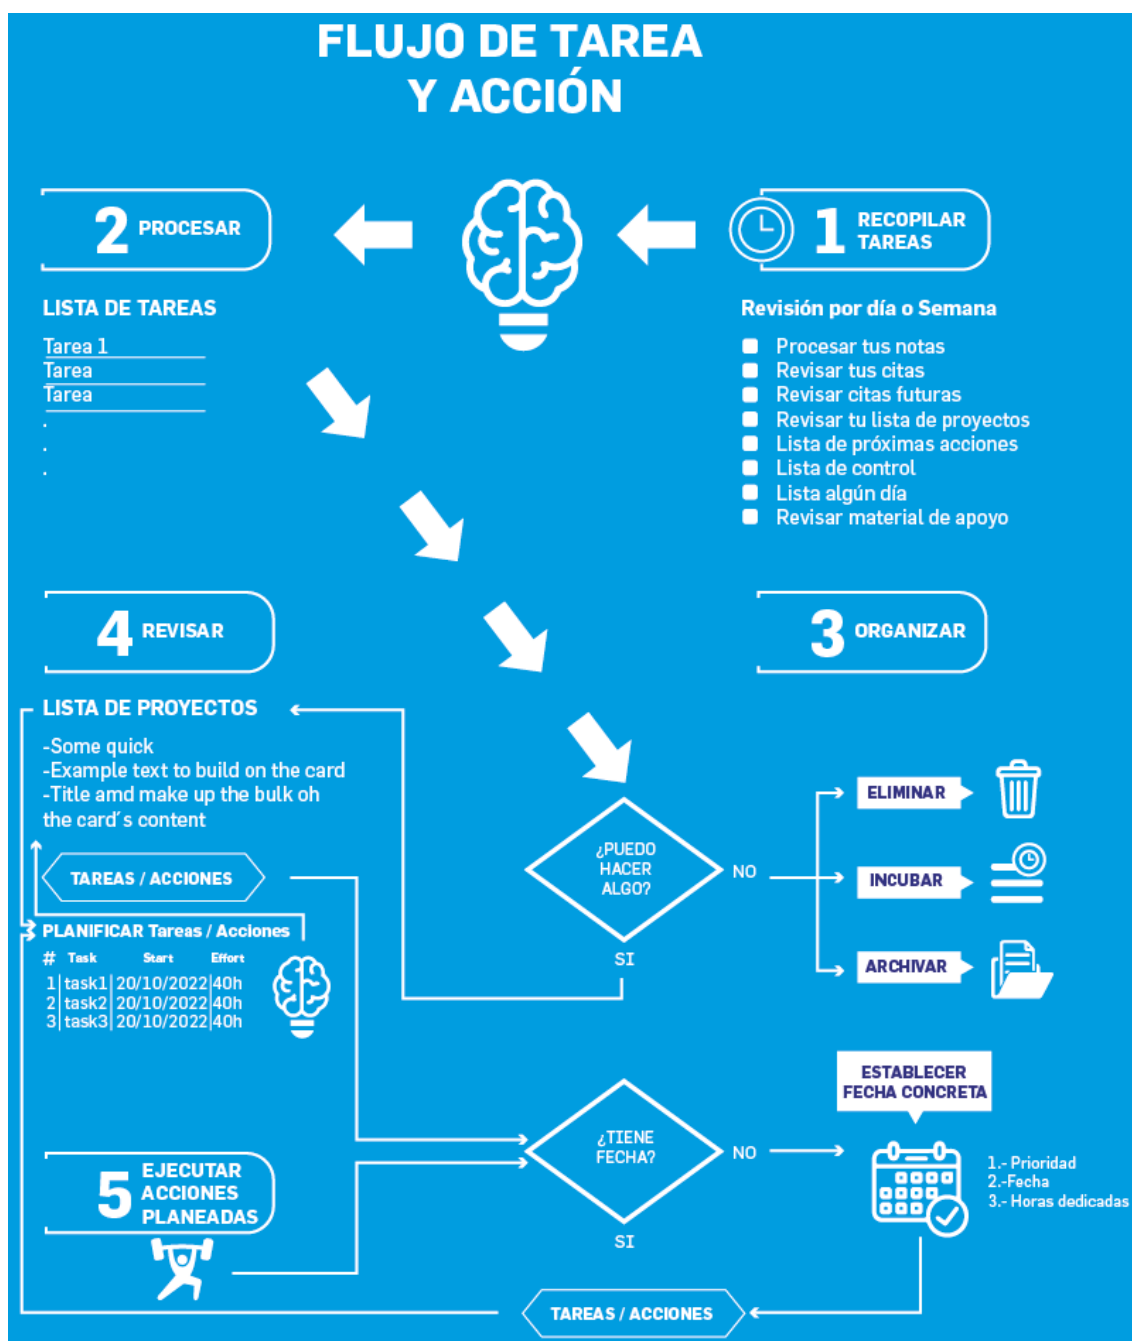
FLUJO DE TAREA Y ACCIÓN

2 PROCESAR

1 RECOPILAR TAREAS

LISTA DE TAREAS

Tarea 1
Tarea
Tarea
.
.
.

Revisión por día o Semana

Procesar tus notas
Revisar tus citas
Revisar citas futuras
Revisar tu lista de proyectos
Lista de próximas acciones
Lista de control
Lista algún día
Revisar material de apoyo

4 REVISAR

3 ORGANIZAR

LISTA DE PROYECTOS

-Some quick
-Example text to build on the card
-Title amd make up the bulk oh the card´s content

TAREAS / ACCIONES

PLANIFICAR Tareas / Acciones

| # | Task | Start | Effort |
|---|---|---|---|
| 1 | task1 | 20/10/2022 | 40h |
| 2 | task2 | 20/10/2022 | 40h |
| 3 | task3 | 20/10/2022 | 40h |

¿PUEDO HACER ALGO?

NO

SI

ELIMINAR

INCUBAR

ARCHIVAR

ESTABLECER FECHA CONCRETA

¿TIENE FECHA?

NO

SI

1.- Prioridad
2.-Fecha
3.- Horas dedicadas

5 EJECUTAR ACCIONES PLANEADAS

TAREAS / ACCIONES